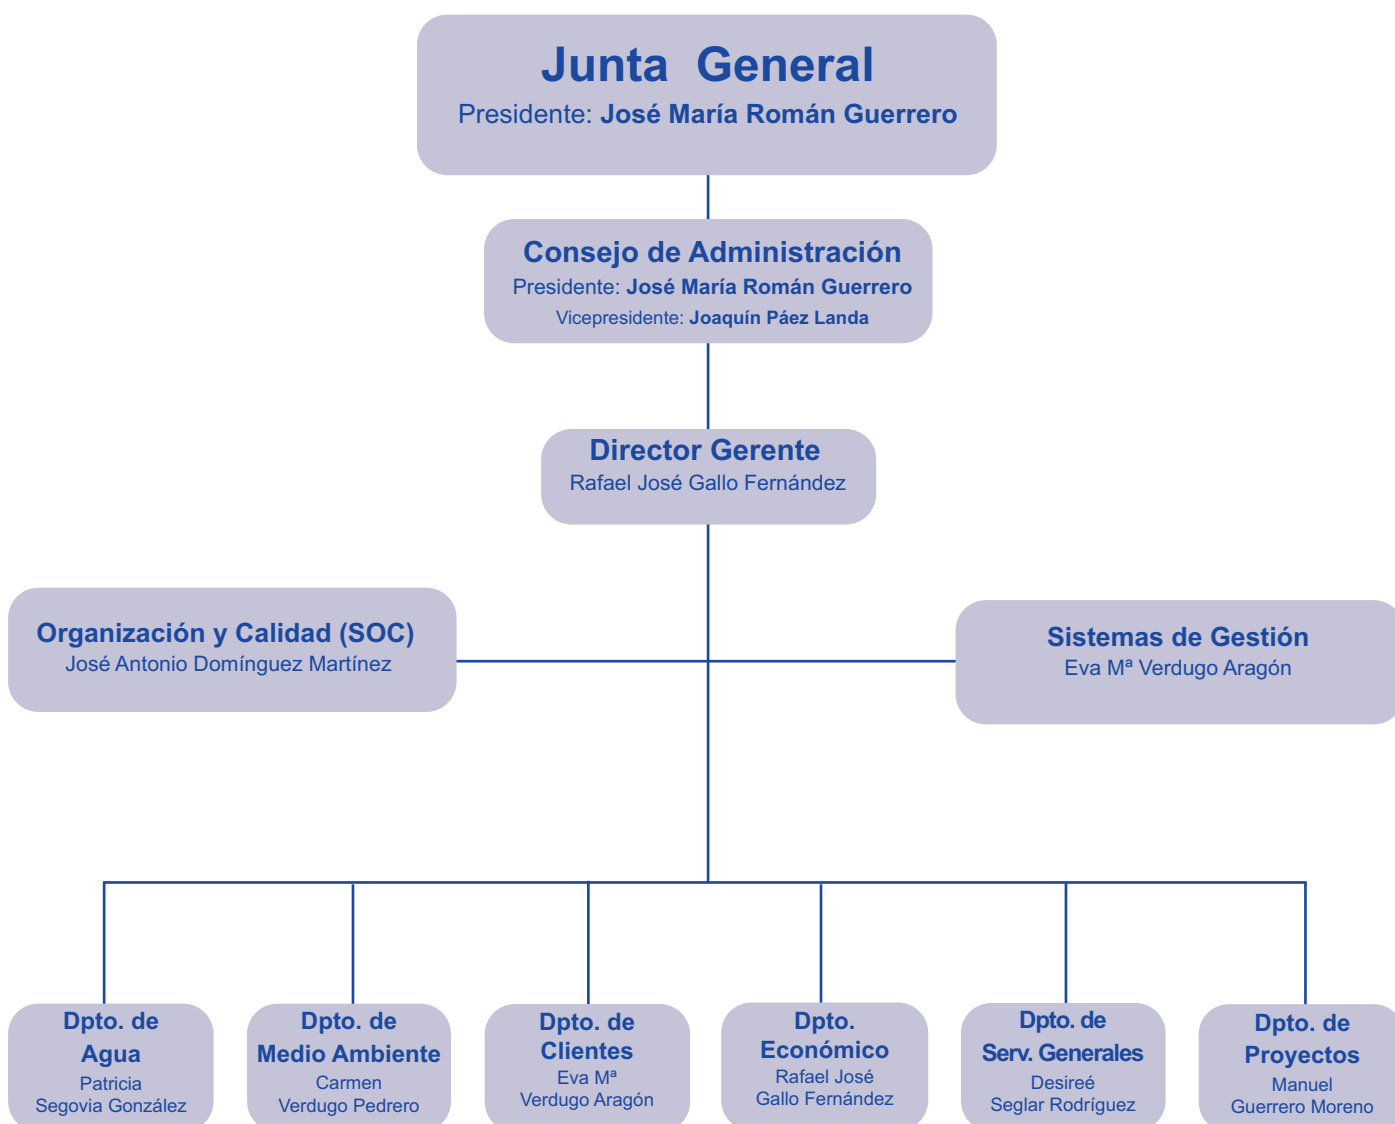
Junta General
Presidente: José María Román Guerrero

Consejo de Administración
Presidente: José María Román Guerrero
Vicepresidente: Joaquín Páez Landa

Director Gerente
Rafael José Gallo Fernández

Organización y Calidad (SOC)
José Antonio Domínguez Martínez

Sistemas de Gestión
Eva Mª Verdugo Aragón

Dpto. de Agua
Patricia Segovia González

Dpto. de Medio Ambiente
Carmen Verdugo Pedrero

Dpto. de Clientes
Eva Mª Verdugo Aragón

Dpto. Económico
Rafael José Gallo Fernández

Dpto. de Serv. Generales
Desireé Seglar Rodríguez

Dpto. de Proyectos
Manuel Guerrero Moreno